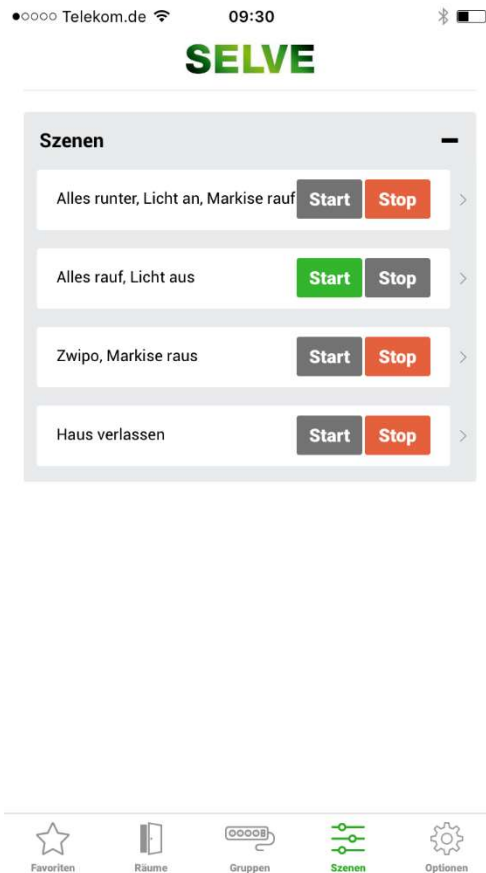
●○○○○ Telekom.de 09:30

SELVE

Szenen −

Alles runter, Licht an, Markise rauf Start Stop

Alles rauf, Licht aus Start Stop

Zwipo, Markise raus Start Stop

Haus verlassen Start Stop

Favoriten Räume Gruppen Szenen Optionen